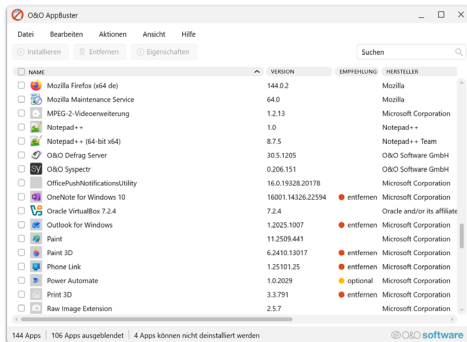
O&O AppBuster

Datei Bearbeiten Aktionen Ansicht Hilfe

Installieren Entfernen Eigenschaften

Suchen

| NAME | VERSION | EMPFEHLUNG | HERSTELLER |
|---|---|---|---|
| Mozilla Firefox (x64 de) | 144.0.2 | | Mozilla |
| Mozilla Maintenance Service | 64.0 | | Mozilla |
| MPEG-2-Videoerweiterung | 1.2.13 | | Microsoft Corporation |
| Notepad++ | 1.0 | | Notepad++ |
| Notepad++ (64-bit x64) | 8.7.5 | | Notepad++ Team |
| O&O Defrag Server | 30.5.1205 | | O&O Software GmbH |
| O&O Syspectr | 0.206.151 | | O&O Software GmbH |
| OfficePushNotificationsUtility | 16.0.19328.20178 | | Microsoft Corporation |
| OneNote for Windows 10 | 16001.14326.22594 | entfernen | Microsoft Corporation |
| Oracle VirtualBox 7.2.4 | 7.2.4 | | Oracle and/or its affiliate |
| Outlook for Windows | 1.2025.1007 | entfernen | Microsoft Corporation |
| Paint | 11.2509.441 | | Microsoft Corporation |
| Paint 3D | 6.2410.13017 | entfernen | Microsoft Corporation |
| Phone Link | 1.25101.25 | entfernen | Microsoft Corporation |
| Power Automate | 1.0.2029 | optional | Microsoft Corporation |
| Print 3D | 3.3.791 | entfernen | Microsoft Corporation |
| Raw Image Extension | 2.5.7 | | Microsoft Corporation |

144 Apps | 106 Apps ausgeblendet | 4 Apps können nicht deinstalliert werden

O&O software